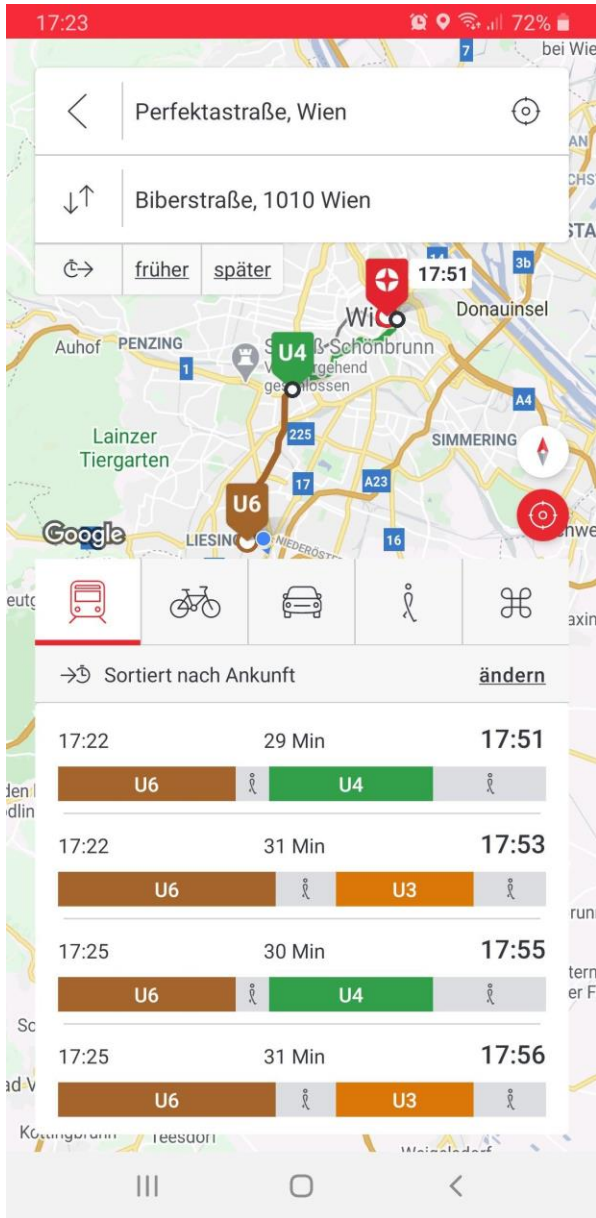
17:23
72%

Perfektastraße, Wien

Biberstraße, 1010 Wien

früher
später

7
bei Wie
AN
CHS
STA
3b
14
17:51
Donauinsel
Wi
Auhof
PENZING
Schloß Schönbrunn
vorübergehend
geschlossen
U4
1
A4
Lainzer
Tiergarten
225
SIMMERING
17
A23
U6
Google
LIESING
NIEDERÖST
16
hwe

Sortiert nach Ankunft
ändern

17:22
29 Min
17:51
U6
U4

17:22
31 Min
17:53
U6
U3

17:25
30 Min
17:55
U6
U4

17:25
31 Min
17:56
U6
U3

Kottingbrunn
Teesdorf
Weigelsdorf